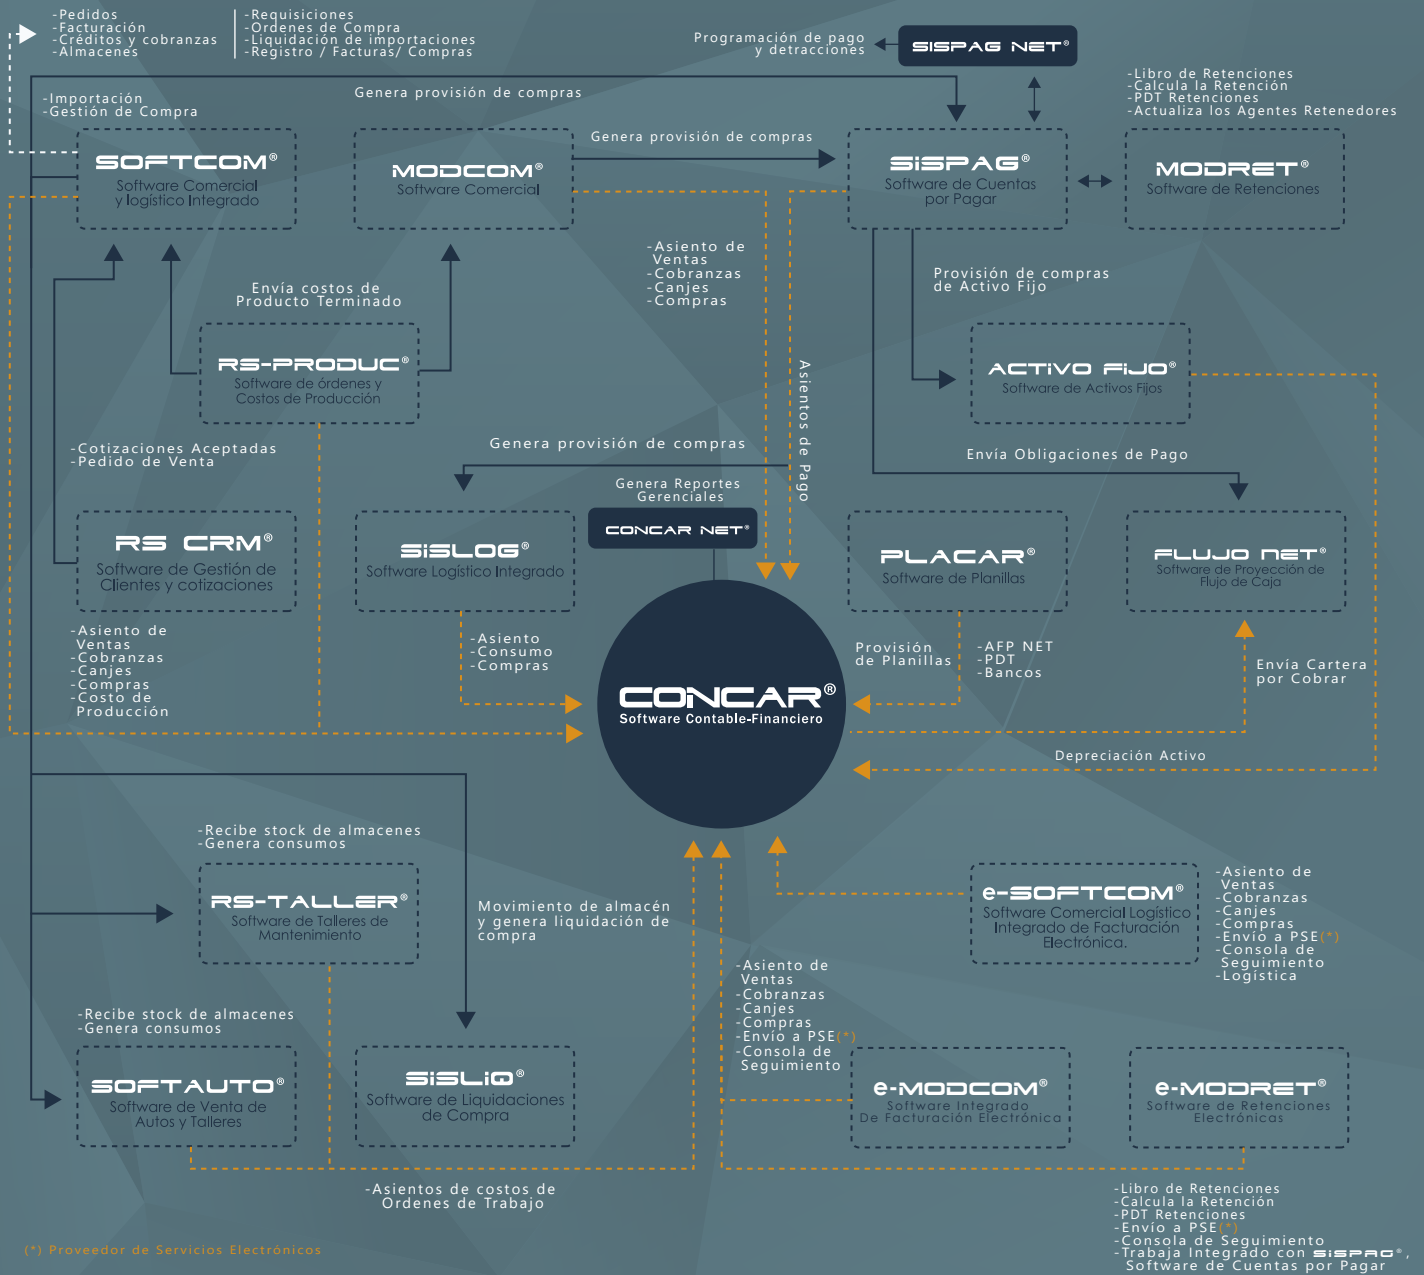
-Pedidos
-Facturación
-Créditos y cobranzas
-Almacenes

-Requisiciones
-Ordenes de Compra
-Liquidación de importaciones
-Registro / Facturas/ Compras

Programación de pago y detracciones

SISPAG NET®

-Libro de Retenciones
-Calcula la Retención
-PDT Retenciones
-Actualiza los Agentes Retenedores

-Importación
-Gestión de Compra

Genera provisión de compras

SOFTCOM®
Software Comercial y logístico Integrado

MODCOM®
Software Comercial

Genera provisión de compras

SISPAG®
Software de Cuentas por Pagar

MODRET®
Software de Retenciones

-Asiento de Ventas
-Cobranzas
-Canjes
-Compras

Envía costos de Producto Terminado

Provisión de compras de Activo Fijo

RS-PRODUC®
Software de órdenes y Costos de Producción

Asientos de Pago

ACTIVO FIJO®
Software de Activos Fijos

-Cotizaciones Aceptadas
-Pedido de Venta

Genera provisión de compras

Envía Obligaciones de Pago

Genera Reportes Gerenciales

CONCAR NET®

RS CRM®
Software de Gestión de Clientes y cotizaciones

SISLOG®
Software Logístico Integrado

PLACAR®
Software de Planillas

FLUJO NET®
Software de Proyección de Flujo de Caja

-Asiento de Ventas
-Cobranzas
-Canjes
-Compras
-Costo de Producción

-Asiento
-Consumo
-Compras

CONCAR®
Software Contable-Financiero

Provisión de Planillas

-AFP NET
-PDT
-Bancos

Envía Cartera por Cobrar

Depreciación Activo

-Recibe stock de almacenes
-Genera consumos

RS-TALLER®
Software de Talleres de Mantenimiento

Movimiento de almacén y genera liquidación de compra

e-SOFTCOM®
Software Comercial Logístico Integrado de Facturación Electrónica.

-Asiento de Ventas
-Cobranzas
-Canjes
-Compras
-Envío a PSE(*)
-Consola de Seguimiento
-Logística

-Asiento de Ventas
-Cobranzas
-Canjes
-Compras
-Envío a PSE(*)
-Consola de Seguimiento

-Recibe stock de almacenes
-Genera consumos

SOFTAUTO®
Software de Venta de Autos y Talleres

SISLIQ®
Software de Liquidaciones de Compra

e-MODCOM®
Software Integrado De Facturación Electrónica

e-MODRET®
Software de Retenciones Electrónicas

-Asientos de costos de Ordenes de Trabajo

(*) Proveedor de Servicios Electrónicos

-Libro de Retenciones
-Calcula la Retención
-PDT Retenciones
-Envío a PSE(*)
-Consola de Seguimiento
-Trabaja Integrado con SISPAG®, Software de Cuentas por Pagar